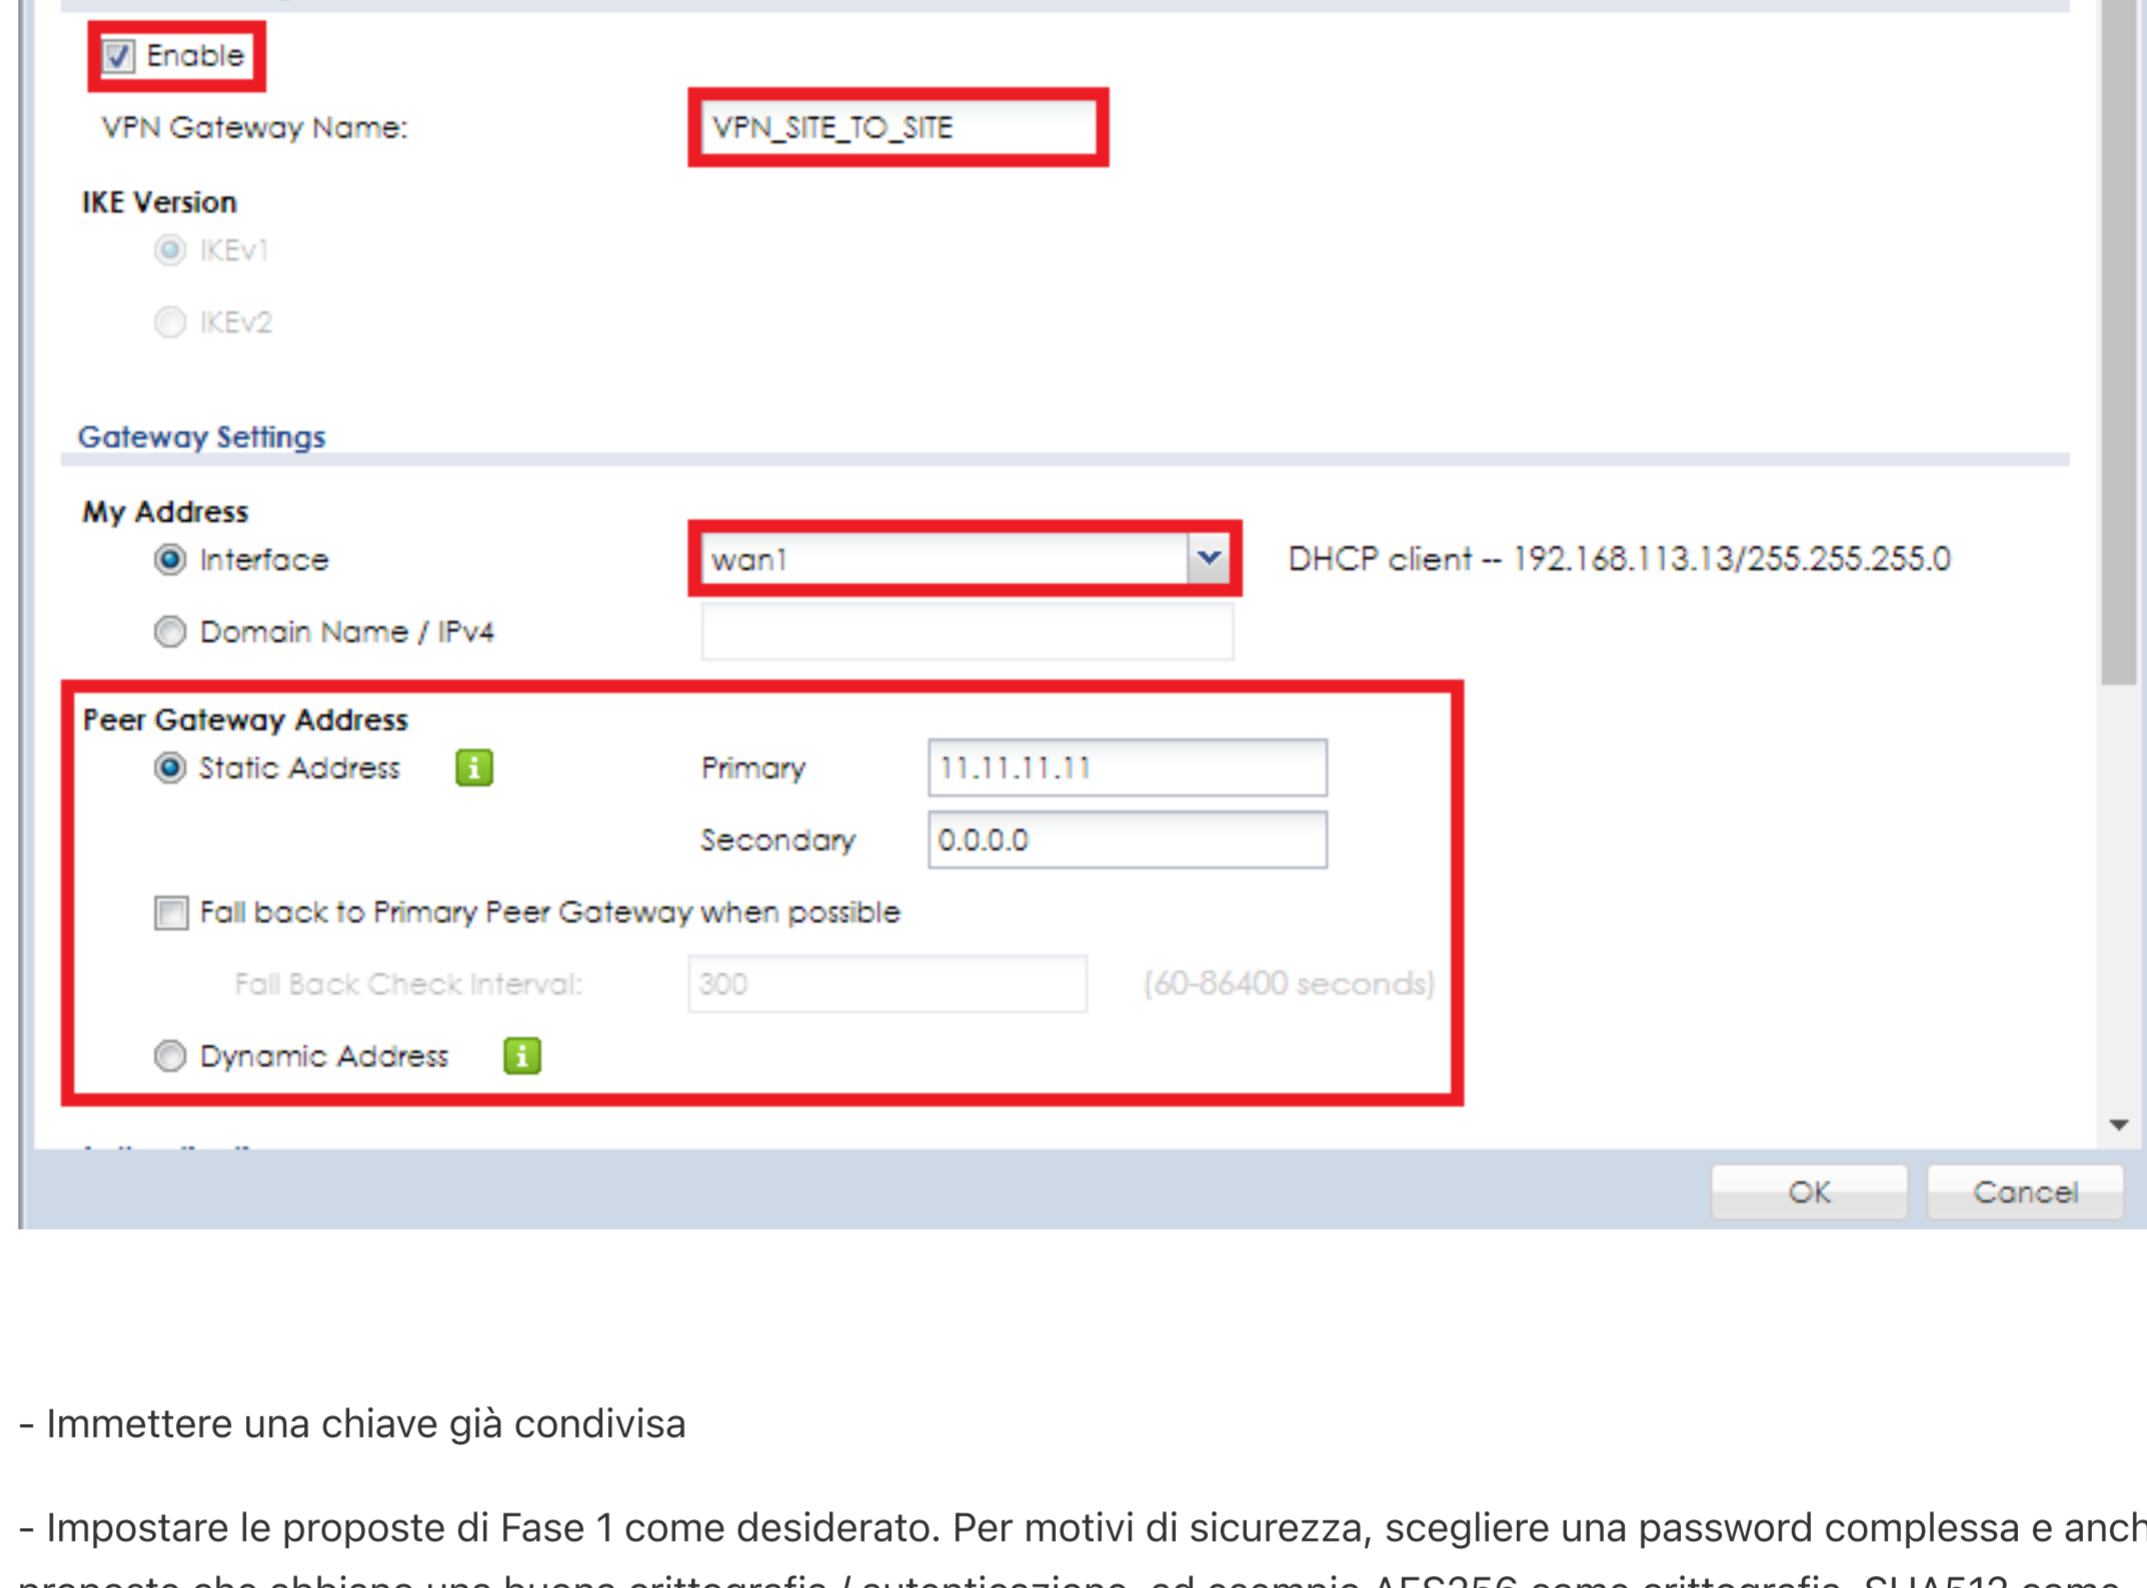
Enable

VPN Gateway Name: VPN_SITE_TO_SITE

IKE Version

IKEv1

IKEv2

Gateway Settings

My Address

Interface wan1 DHCP client -- 192.168.113.13/255.255.255.0

Domain Name / IPv4

Peer Gateway Address

Static Address Primary 11.11.11.11

Secondary 0.0.0.0

Fall back to Primary Peer Gateway when possible

Fall Back Check Interval: 300 (60-86400 seconds)

Dynamic Address

OK Cancel

- Immettere una chiave già condivisa

- Impostare le proposte di Fase 1 come desiderato. Per motivi di sicurezza, scegliere una password complessa e anch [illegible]